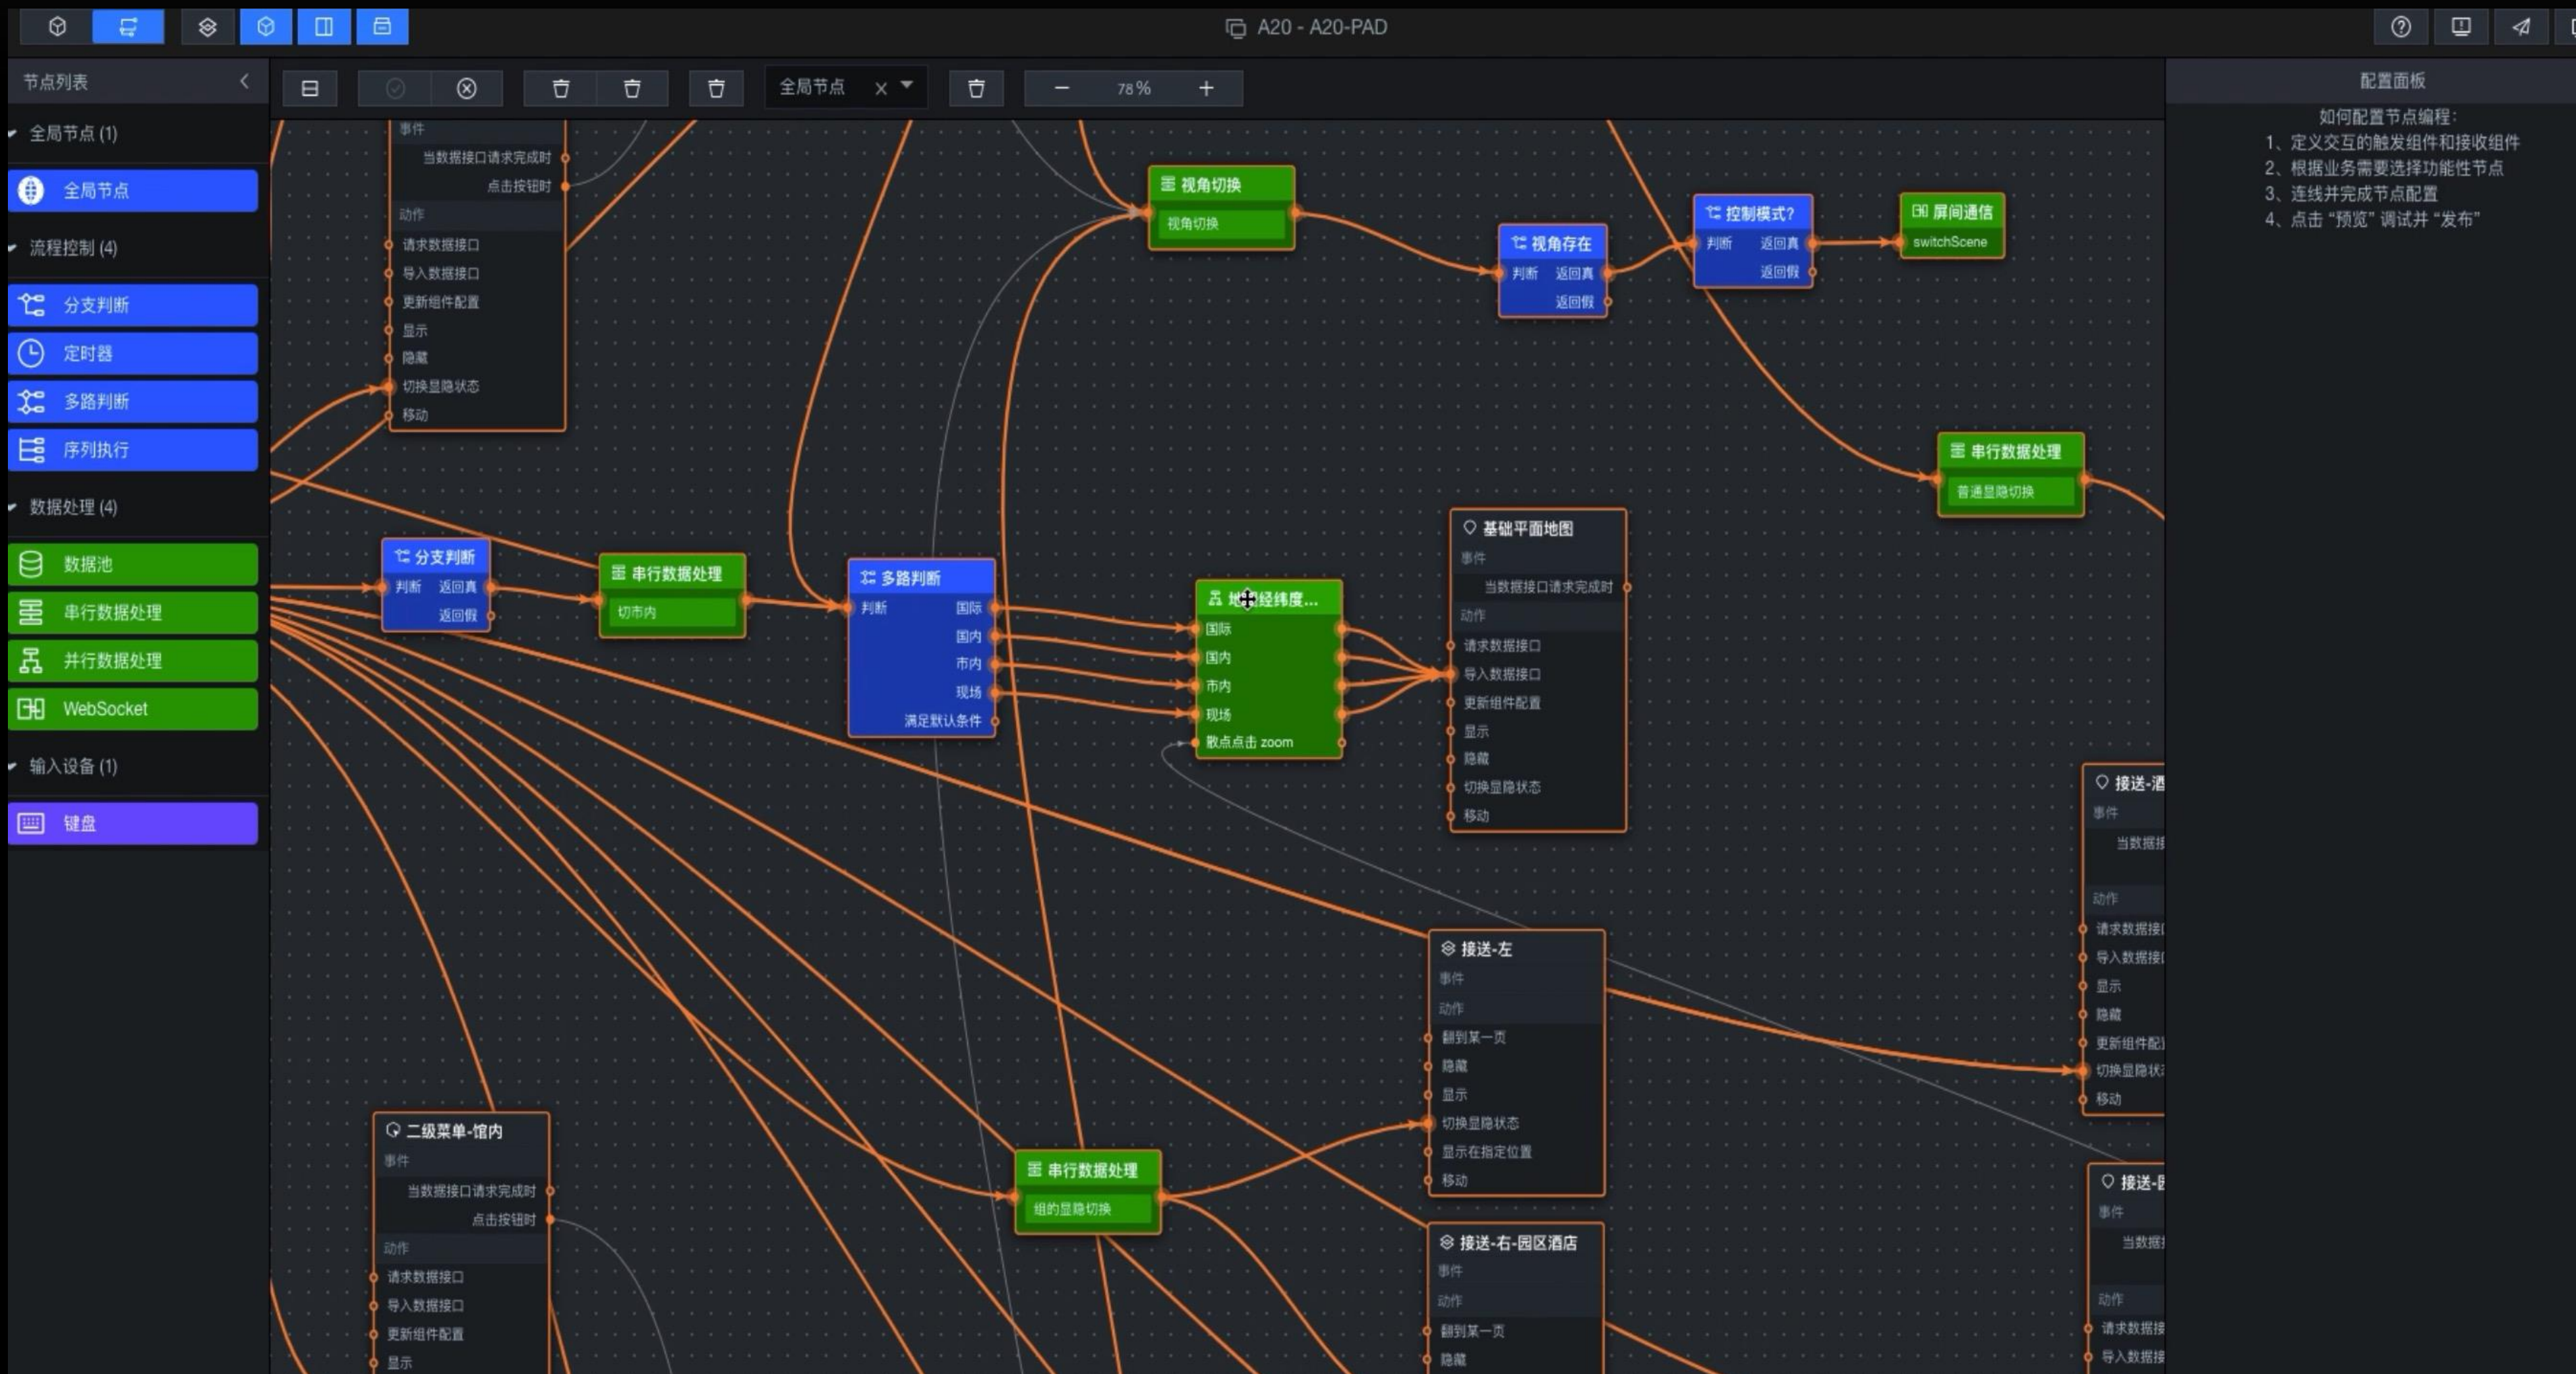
A20 - A20-PAD

节点列表

全局节点 (1)

全局节点

流程控制 (4)

分支判断

定时器

多路判断

序列执行

数据处理 (4)

数据池

串行数据处理

并行数据处理

WebSocket

输入设备 (1)

键盘

全局节点 ×

78 %

事件
当数据接口请求完成时
点击按钮时
动作
请求数据接口
导入数据接口
更新组件配置
显示
隐藏
切换显隐状态
移动

视角切换
视角切换

视角存在
判断 返回真
返回假

控制模式?
判断 返回真
返回假

屏间通信
switchScene

串行数据处理
普通显隐切换

分支判断
判断 返回真
返回假

串行数据处理
切市内

多路判断
判断 国际
国内
市内
现场
满足默认条件

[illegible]经纬度...
国际
国内
市内
现场
散点点击 zoom

基础平面地图
事件
当数据接口请求完成时
动作
请求数据接口
导入数据接口
更新组件配置
显示
隐藏
切换显隐状态
移动

接送-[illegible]
事件
当数据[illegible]
动作
请求数据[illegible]
导入数据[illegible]
显示
隐藏
更新组件配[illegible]
切换显隐状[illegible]
移动

接送-左
事件
动作
翻到某一页
隐藏
显示
切换显隐状态
显示在指定位置
移动

二级菜单-馆内
事件
当数据接口请求完成时
点击按钮时
动作
请求数据接口
导入数据接口
更新组件配置
显示

串行数据处理
组的显隐切换

接送-右-园区酒店
事件
动作
翻到某一页
隐藏

接送-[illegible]
事件
当数据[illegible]
动作
请求数据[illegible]
导入数据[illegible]

配置面板
如何配置节点编程:
1、定义交互的触发组件和接收组件
2、根据业务需要选择功能性节点
3、连线并完成节点配置
4、点击 “预览” 调试并 “发布”